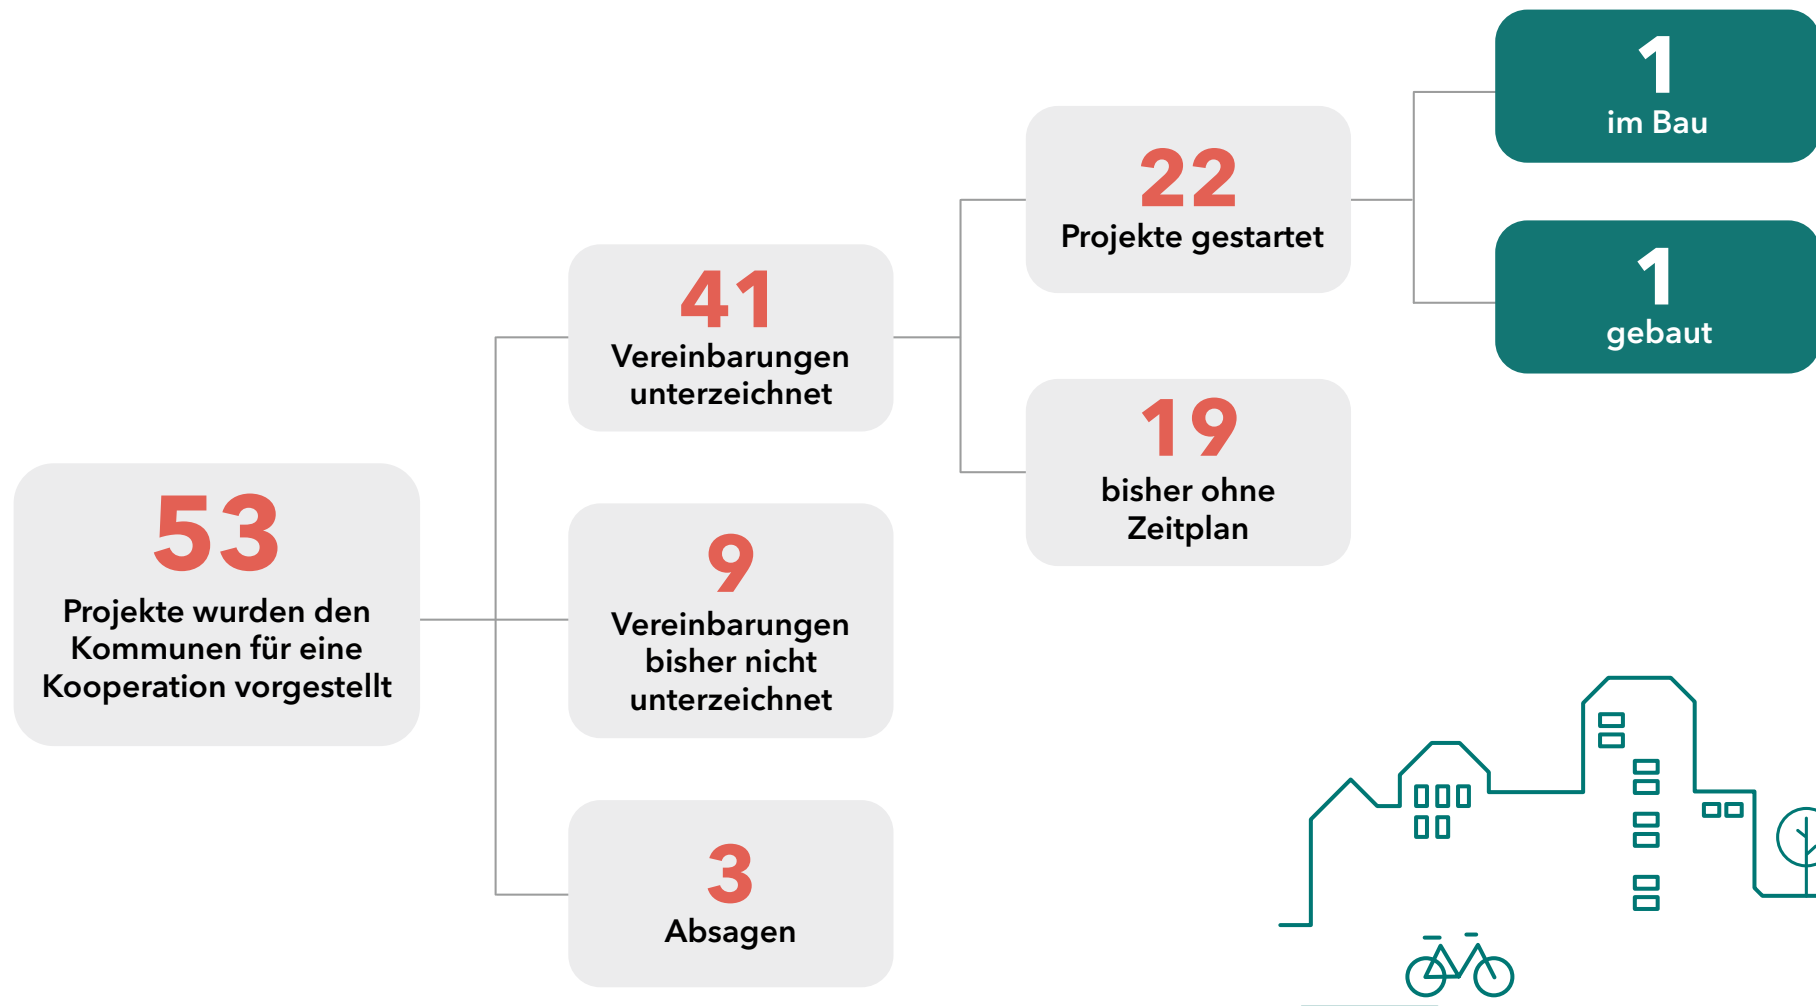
53
Projekte wurden den Kommunen für eine Kooperation vorgestellt

41
Vereinbarungen unterzeichnet

9
Vereinbarungen bisher nicht unterzeichnet

3
Absagen

22
Projekte gestartet

19
bisher ohne Zeitplan

1
im Bau

1
gebaut